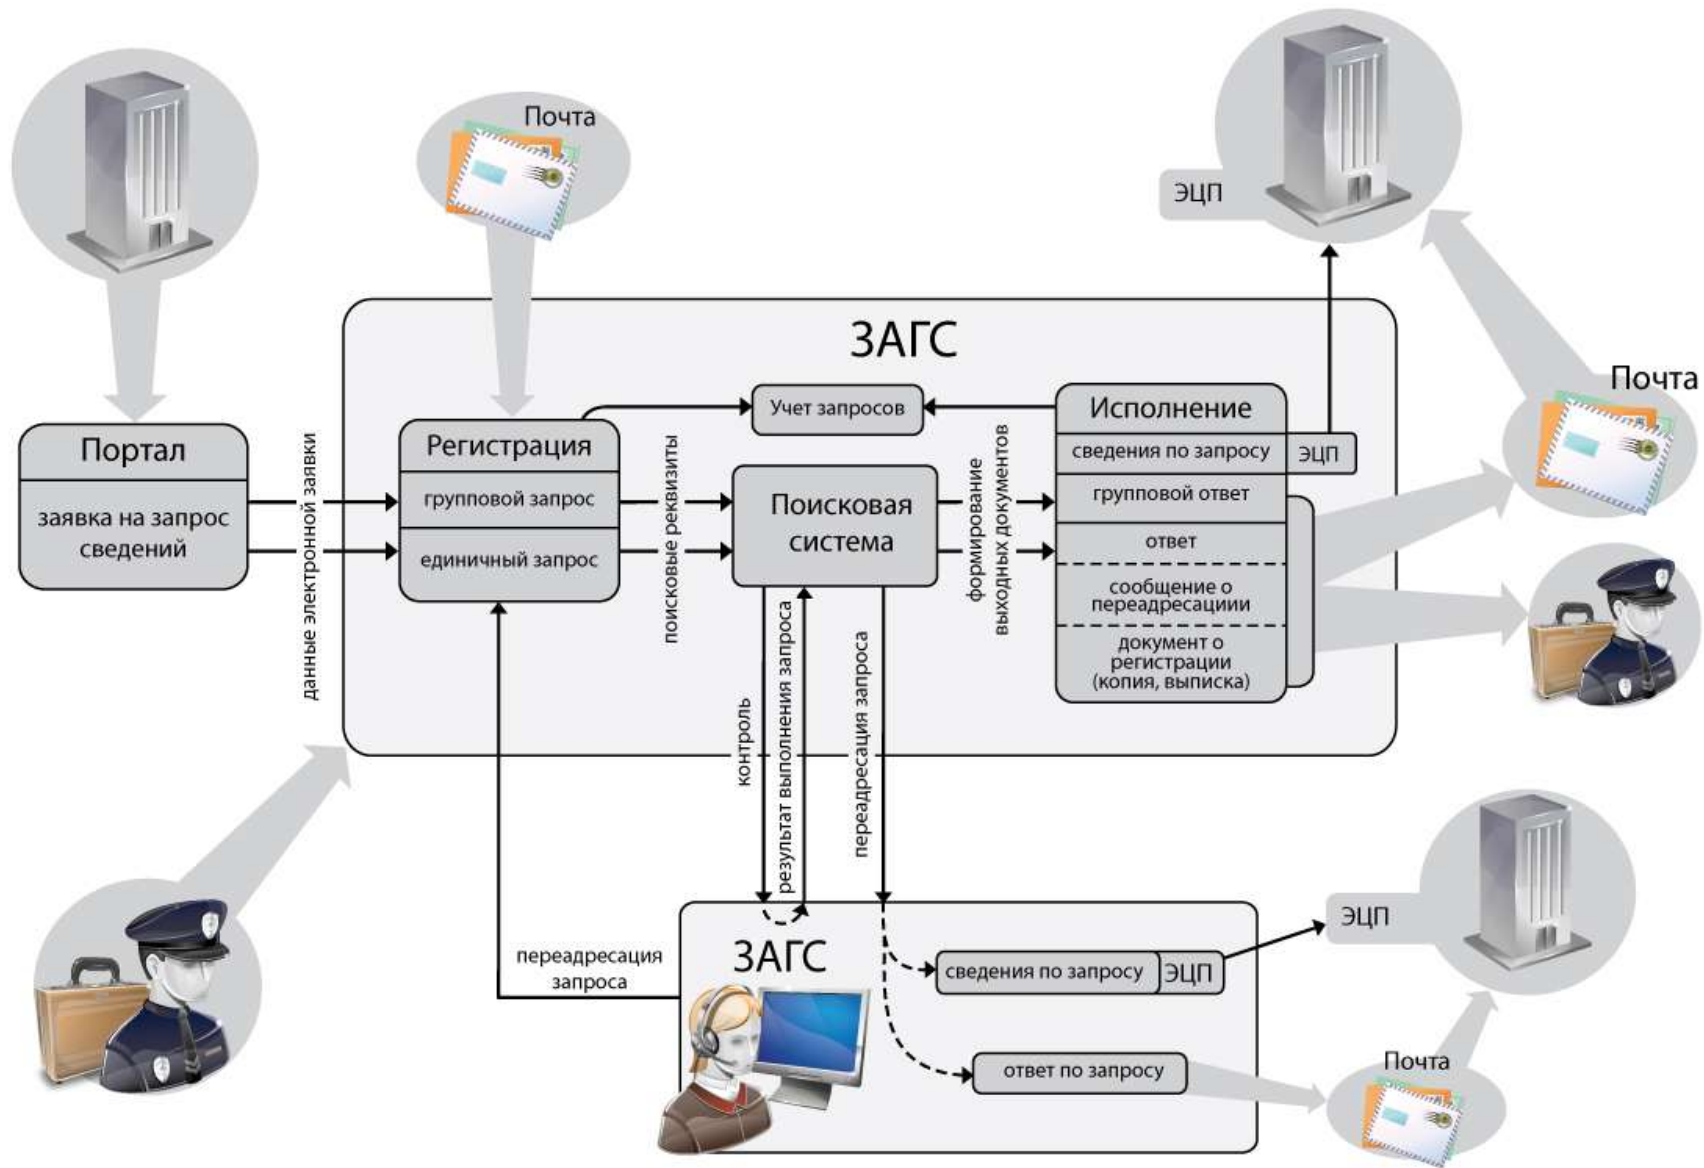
Почта

ЭЦП

ЗАГС

Почта

Портал

заявка на запрос сведений

данные электронной заявки

Регистрация

групповой запрос

единичный запрос

поисковые реквизиты

Учет запросов

Поисковая система

формирование выходных документов

Исполнение

сведения по запросу

ЭЦП

групповой ответ

ответ

сообщение о переадресациии

документ о регистрации (копия, выписка)

контроль

результат выполнения запроса

переадресация запроса

переадресация запроса

ЗАГС

ЭЦП

сведения по запросу

ЭЦП

ответ по запросу

Почта